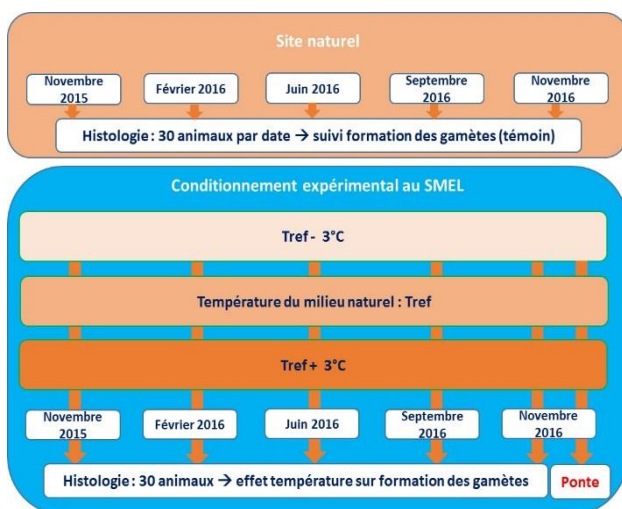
Site naturel

Novembre 2015

Février 2016

Juin 2016

Septembre 2016

Novembre 2016

Histologie : 30 animaux par date → suivi formation des gamètes (témoin)

Conditionnement expérimental au SMEL

Tref - 3°C

Température du milieu naturel : Tref

Tref + 3°C

Novembre 2015

Février 2016

Juin 2016

Septembre 2016

Novembre 2016

Histologie : 30 animaux → effet température sur formation des gamètes

Ponte